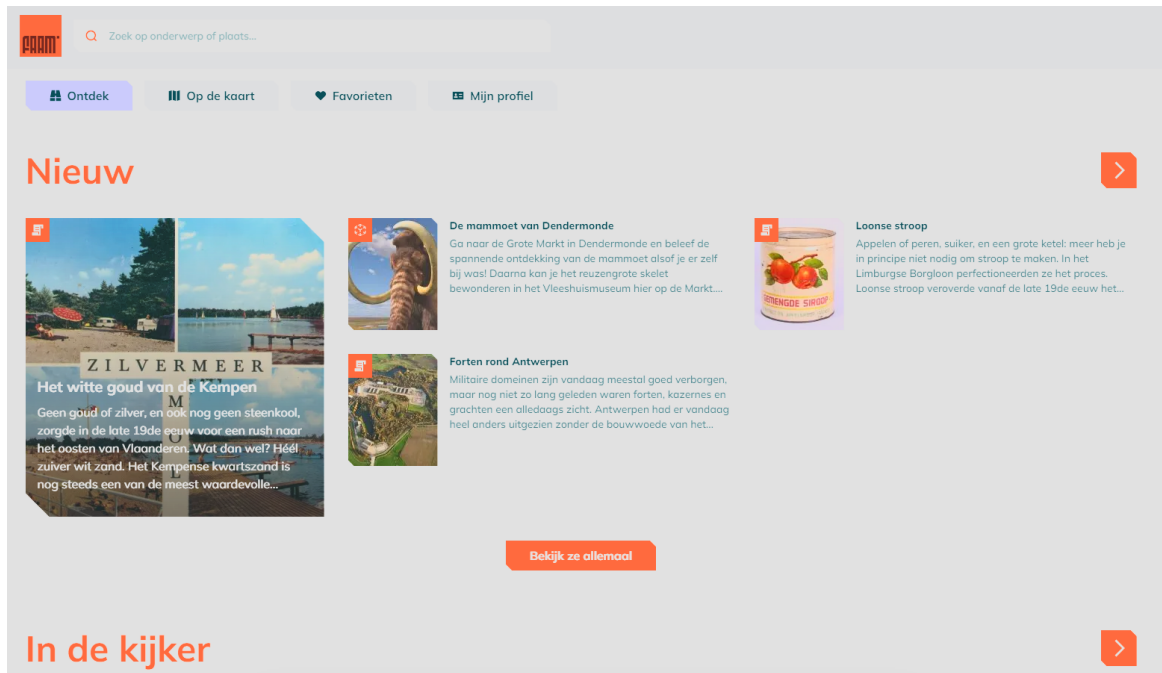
FARM

Zoek op onderwerp of plaats...

Ontdek | Op de kaart | Favorieten | Mijn profiel

Nieuw

ZILVERMEER

Het witte goud van de Kempen

Geen goud of zilver, en ook nog geen steenkool, zorgde in de late 19de eeuw voor een rush naar het oosten van Vlaanderen. Wat dan wel? Héél zuiver wit zand. Het Kempense kwartszand is nog steeds een van de meest waardevolle...

De mammoet van Dendermonde

Ga naar de Grote Markt in Dendermonde en beleef de spannende ontdekking van de mammoet alsof je er zelf bij was! Daarna kan je het reuzengrote skelet bewonderen in het Vleeshuismuseum hier op de Markt....

Loonse stroop

Appelen of peren, suiker, en een grote ketel: meer heb je in principe niet nodig om stroop te maken. In het Limburgse Borgloon perfectioneerden ze het proces. Loonse stroop veroverde vanaf de late 19de eeuw het...

GEMENGDE SIROOP

Forten rond Antwerpen

Militaire domeinen zijn vandaag meestal goed verborgen, maar nog niet zo lang geleden waren forten, kazernes en grachten een alledaags zicht. Antwerpen had er vandaag heel anders uitgezien zonder de bouwwoede van het...

Bekijk ze allemaal

In de kijker